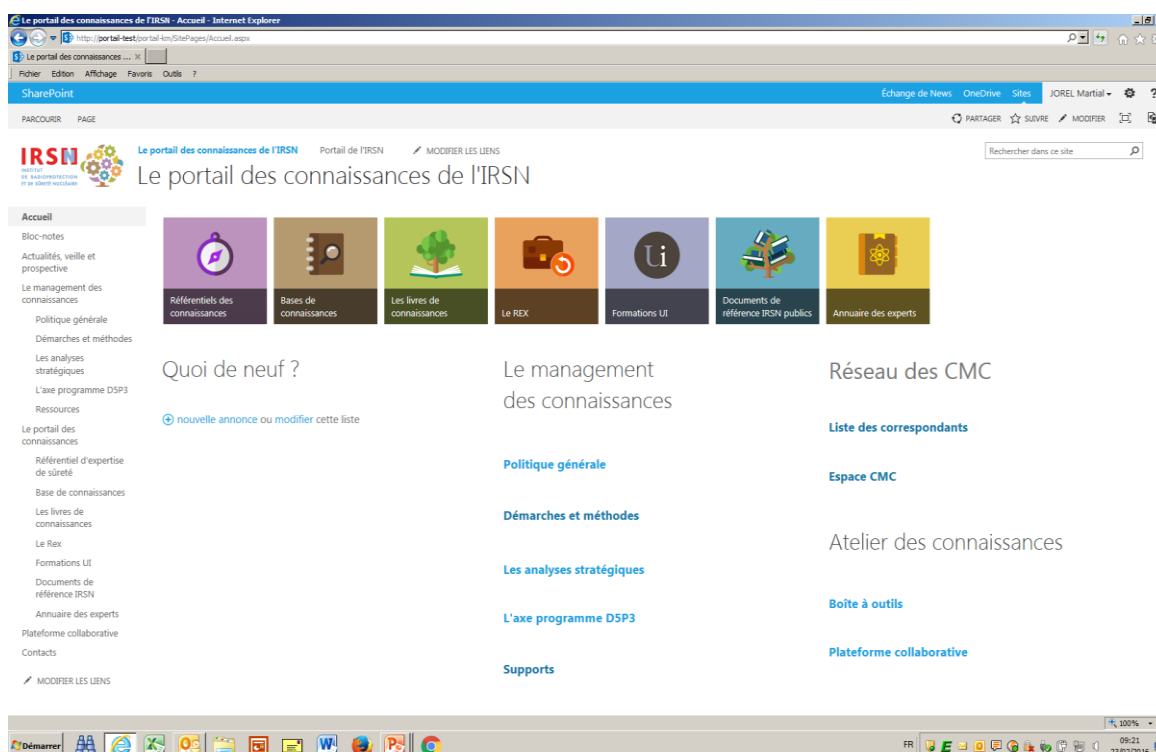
Le portail des connaissances de l'IRSN - Accueil - Internet Explorer

http://portail-test/portail-km/SitePages/Accueil.aspx

Le portail des connaissances ... ×

Fichier Edition Affichage Favoris Outils ?

SharePoint

Échange de News OneDrive Sites JOREL Martial

PARCOURIR PAGE

PARTAGER SUIVRE MODIFIER

IRSN INSTITUT DE RADIOPROTECTION ET DE SÛRETÉ NUCLÉAIRE

Le portail des connaissances de l'IRSN Portail de l'IRSN MODIFIER LES LIENS

Le portail des connaissances de l'IRSN

Rechercher dans ce site

Accueil
Bloc-notes
Actualités, veille et prospective
Le management des connaissances
Politique générale
Démarches et méthodes
Les analyses stratégiques
L'axe programme D5P3
Ressources
Le portail des connaissances
Référentiel d'expertise de sûreté
Base de connaissances
Les livres de connaissances
Le Rex
Formations UI
Documents de référence IRSN
Annuaire des experts
Plateforme collaborative
Contacts

MODIFIER LES LIENS

Référentiels des connaissances

Bases de connaissances

Les livres de connaissances

Le REX

Ui

Formations UI

Documents de référence IRSN publics

Annuaire des experts

Quoi de neuf ?

nouvelle annonce ou modifier cette liste

Le management des connaissances

Politique générale

Démarches et méthodes

Les analyses stratégiques

L'axe programme D5P3

Supports

Réseau des CMC

Liste des correspondants

Espace CMC

Atelier des connaissances

Boîte à outils

Plateforme collaborative

100%

Démarrer

FR

09:21